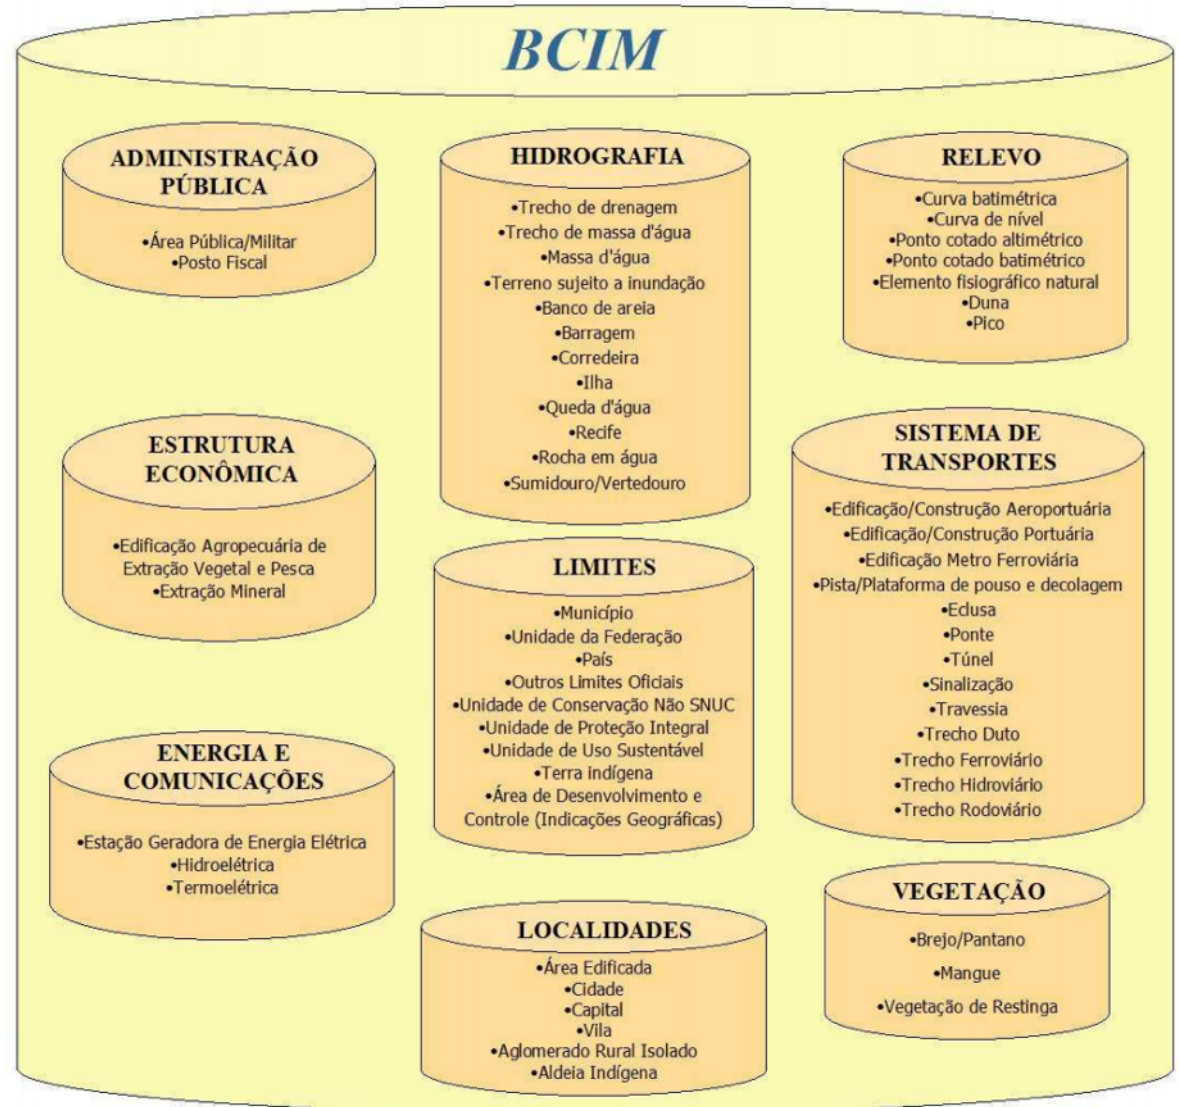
BCIM

ADMINISTRAÇÃO PÚBLICA

•Área Pública/Militar
•Posto Fiscal

HIDROGRAFIA

•Trecho de drenagem
•Trecho de massa d'água
•Massa d'água
•Terreno sujeito a inundação
•Banco de areia
•Barragem
•Corredeira
•Ilha
•Queda d'água
•Recife
•Rocha em água
•Sumidouro/Vertedouro

RELEVO

•Curva batimétrica
•Curva de nível
•Ponto cotado altimétrico
•Ponto cotado batimétrico
•Elemento fisiográfico natural
•Duna
•Pico

ESTRUTURA ECONÔMICA

•Edificação Agropecuária de Extração Vegetal e Pesca
•Extração Mineral

LIMITES

•Município
•Unidade da Federação
•País
•Outros Limites Oficiais
•Unidade de Conservação Não SNUC
•Unidade de Proteção Integral
•Unidade de Uso Sustentável
•Terra indígena
•Área de Desenvolvimento e Controle (Indicações Geográficas)

SISTEMA DE TRANSPORTES

•Edificação/Construção Aeroportuária
•Edificação/Construção Portuária
•Edificação Metro Ferroviária
•Pista/Plataforma de pouso e decolagem
•Eclusa
•Ponte
•Túnel
•Sinalização
•Travessia
•Trecho Duto
•Trecho Ferroviário
•Trecho Hidroviário
•Trecho Rodoviário

ENERGIA E COMUNICAÇÕES

•Estação Geradora de Energia Elétrica
•Hidroelétrica
•Termoelétrica

LOCALIDADES

•Área Edificada
•Cidade
•Capital
•Vila
•Aglomerado Rural Isolado
•Aldeia Indígena

VEGETAÇÃO

•Brejo/Pantano
•Mangue
•Vegetação de Restinga